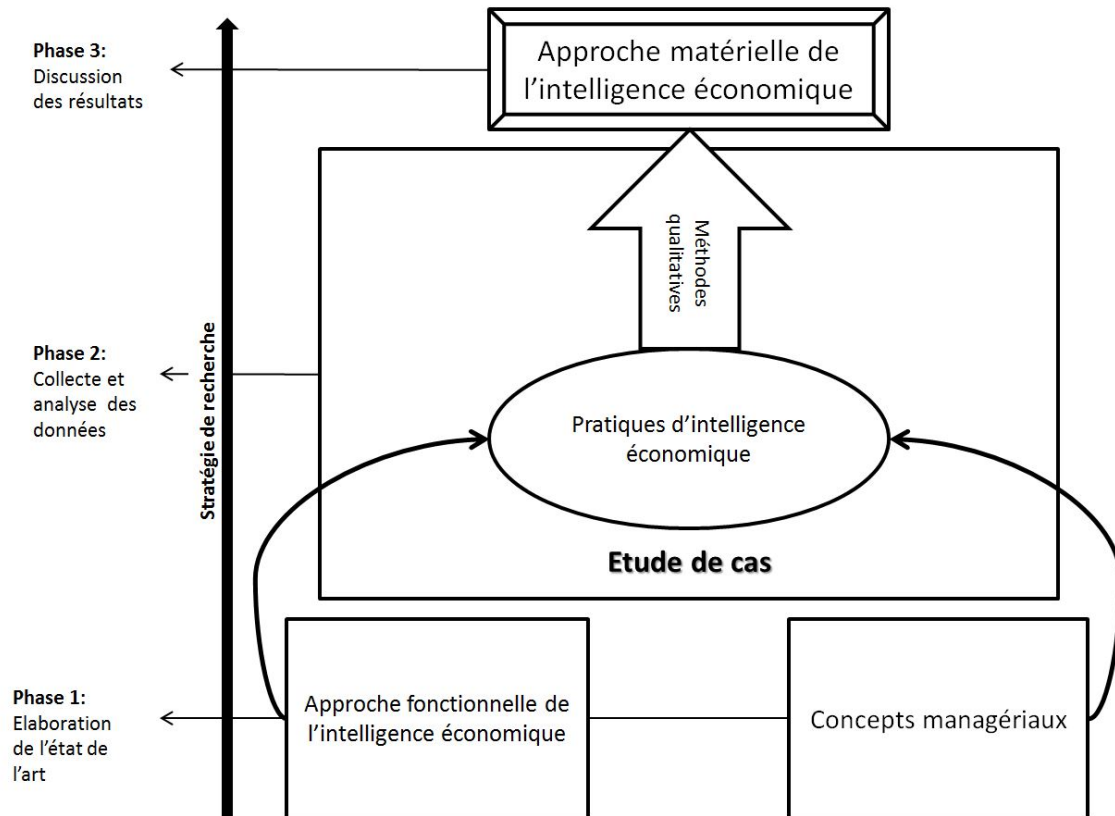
Phase 3:
Discussion des résultats

Approche matérielle de l'intelligence économique

Méthodes qualitatives

Phase 2:
Collecte et analyse des données

Stratégie de recherche

Pratiques d'intelligence économique

Etude de cas

Phase 1:
Elaboration de l'état de l'art

Approche fonctionnelle de l'intelligence économique

Concepts managériaux